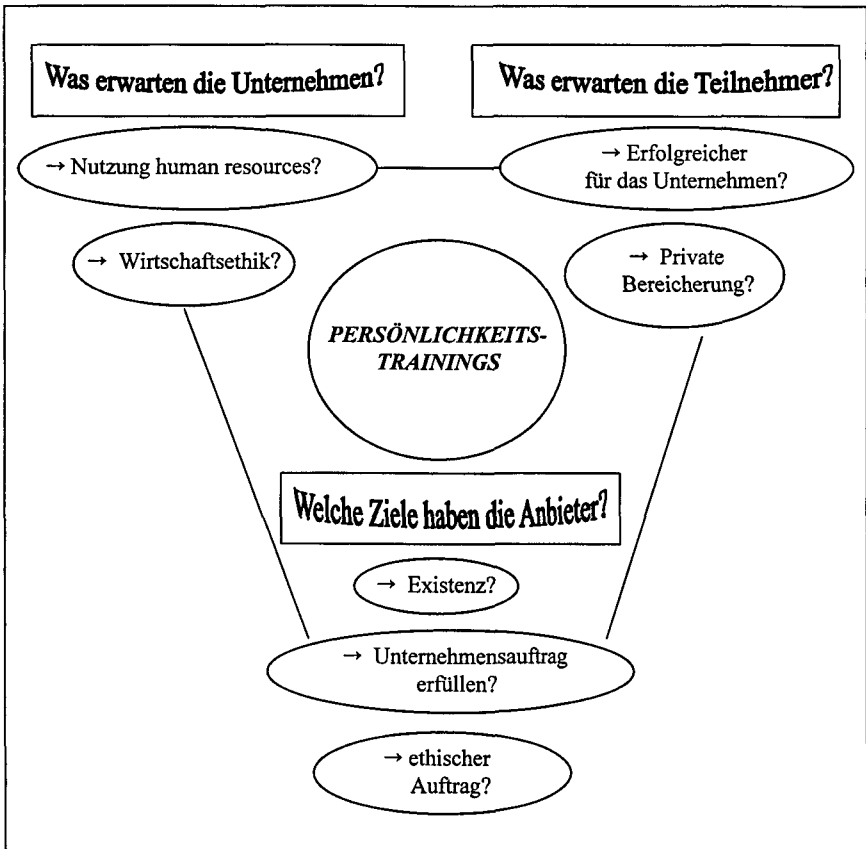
Was erwarten die Unternehmen?

Was erwarten die Teilnehmer?

→ Nutzung human resources?

→ Erfolgreicher für das Unternehmen?

→ Wirtschaftsethik?

→ Private Bereicherung?

PERSÖNLICHKEITS-TRAININGS

Welche Ziele haben die Anbieter?

→ Existenz?

→ Unternehmensauftrag erfüllen?

→ ethischer Auftrag?